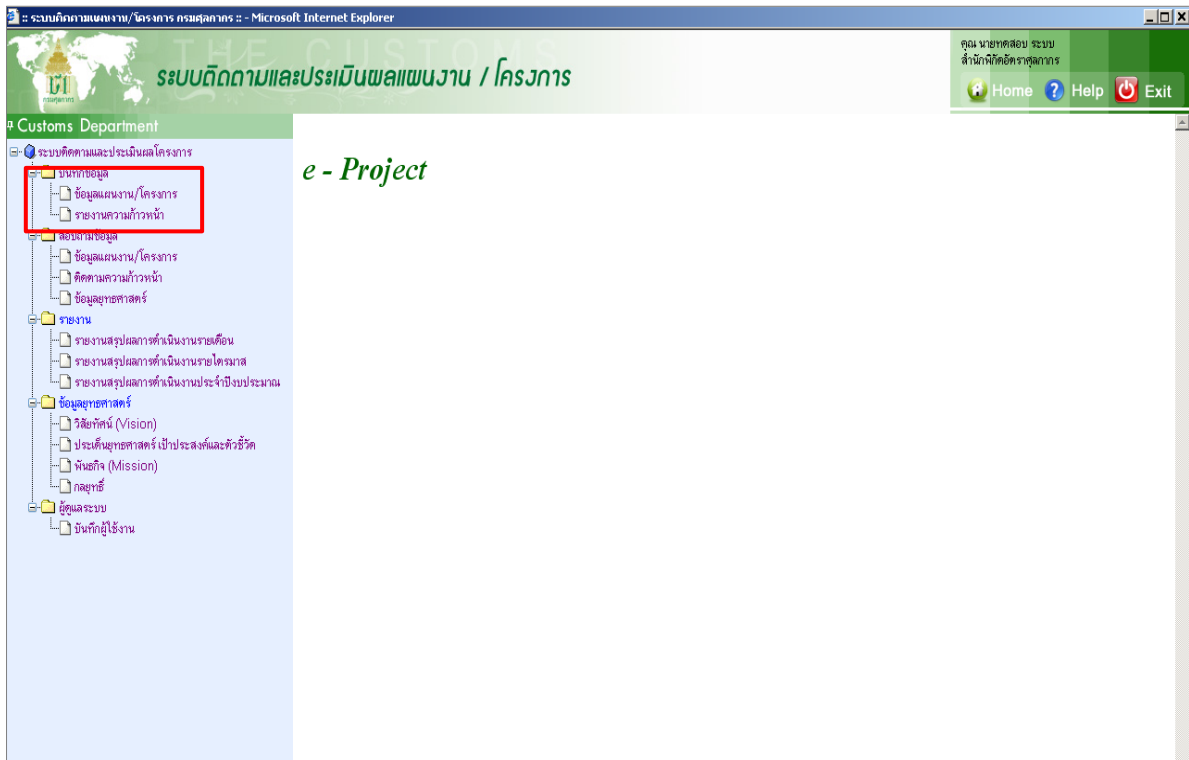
:: ระบบติดตามแผนงาน/โครงการ กรมศุลกากร :: - Microsoft Internet Explorer

THE CUSTOMS

กรมศุลกากร

ระบบติดตามและประเมินผลแผนงาน / โครงการ

คุณ นายทดสอบ ระบบ
สำนักพิกัดอัตราศุลกากร

Home Help Exit

Customs Department

ระบบติดตามและประเมินผลโครงการ
บันทึกข้อมูล
ข้อมูลแผนงาน/โครงการ
รายงานความก้าวหน้า
สอบถามข้อมูล
ข้อมูลแผนงาน/โครงการ
ติดตามความก้าวหน้า
ข้อมูลยุทธศาสตร์
รายงาน
รายงานสรุปผลการดำเนินงานรายเดือน
รายงานสรุปผลการดำเนินงานรายไตรมาส
รายงานสรุปผลการดำเนินงานประจำปีงบประมาณ
ข้อมูลยุทธศาสตร์
วิสัยทัศน์ (Vision)
ประเด็นยุทธศาสตร์ เป้าประสงค์และตัวชี้วัด
พันธกิจ (Mission)
กลยุทธ์
ผู้ดูแลระบบ
บันทึกผู้ใช้งาน

e - Project